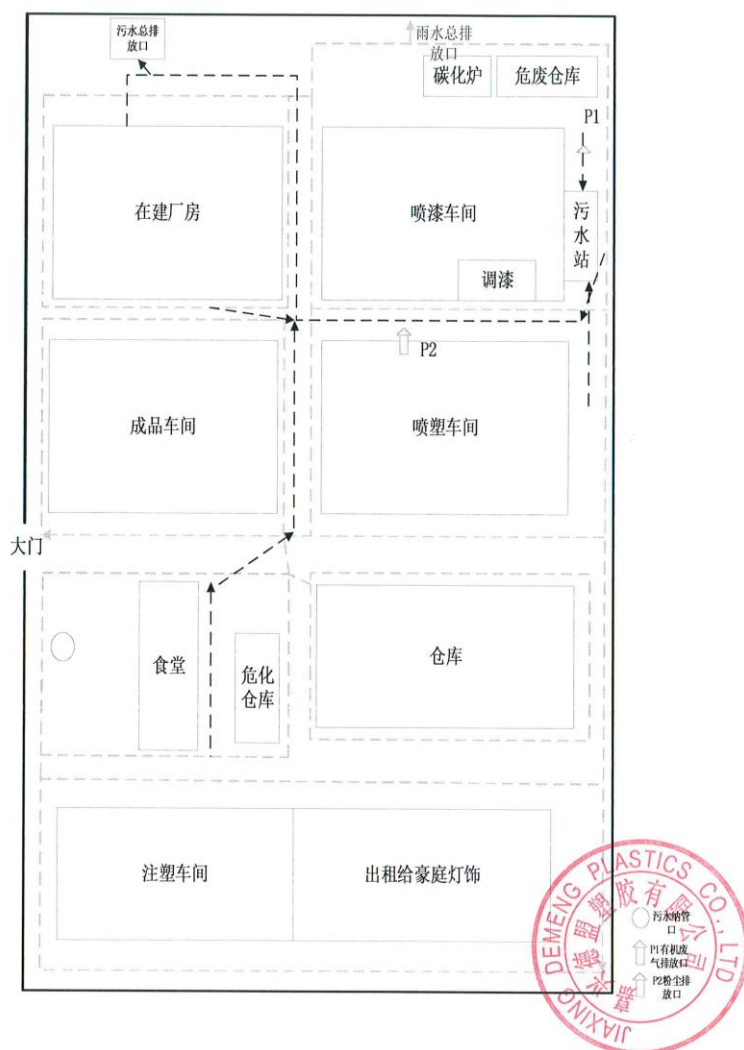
污水总排放口

雨水总排放口

碳化炉

危废仓库

P1

在建厂房

喷漆车间

污水站

调漆

P2

成品车间

喷塑车间

大门

食堂

危化仓库

仓库

注塑车间

出租给豪庭灯饰

污水纳管口

P1有机废气排放口

P2粉尘排放口

JIAXING DEMENG PLASTICS CO.,LTD

嘉兴德盟塑胶有限公司